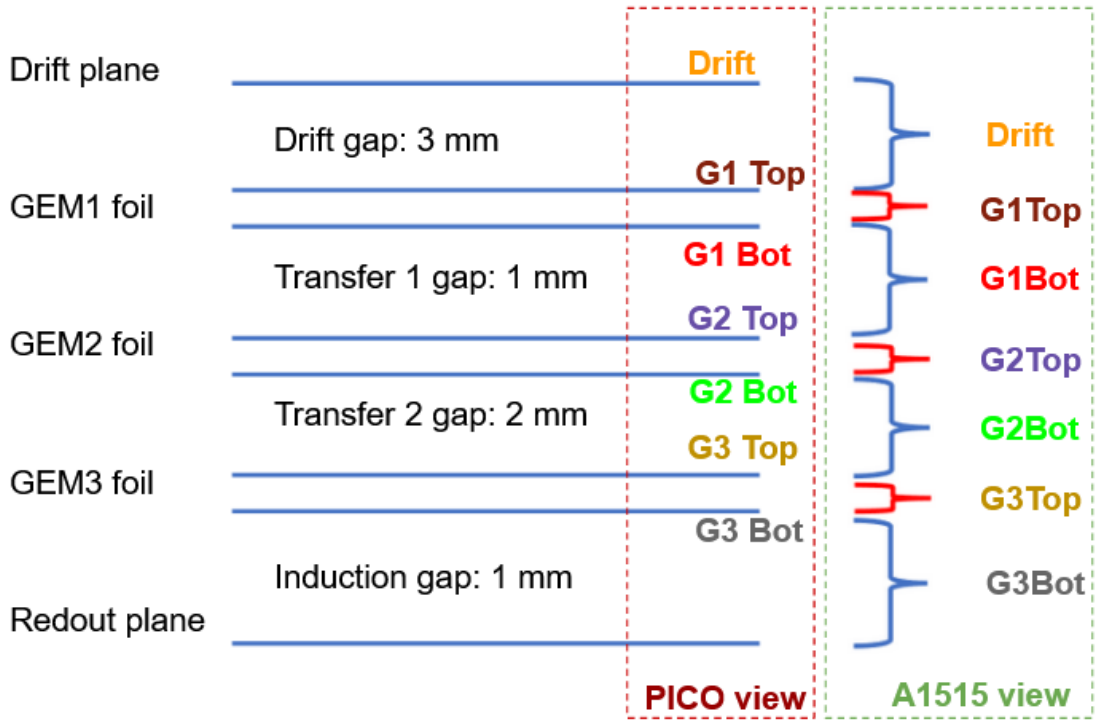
Drift plane

Drift

Drift gap: 3 mm

Drift

G1 Top

GEM1 foil

G1Top

G1 Bot

Transfer 1 gap: 1 mm

G1Bot

G2 Top

GEM2 foil

G2Top

G2 Bot

Transfer 2 gap: 2 mm

G2Bot

G3 Top

GEM3 foil

G3Top

G3 Bot

Induction gap: 1 mm

G3Bot

Redout plane

PICO view

A1515 view